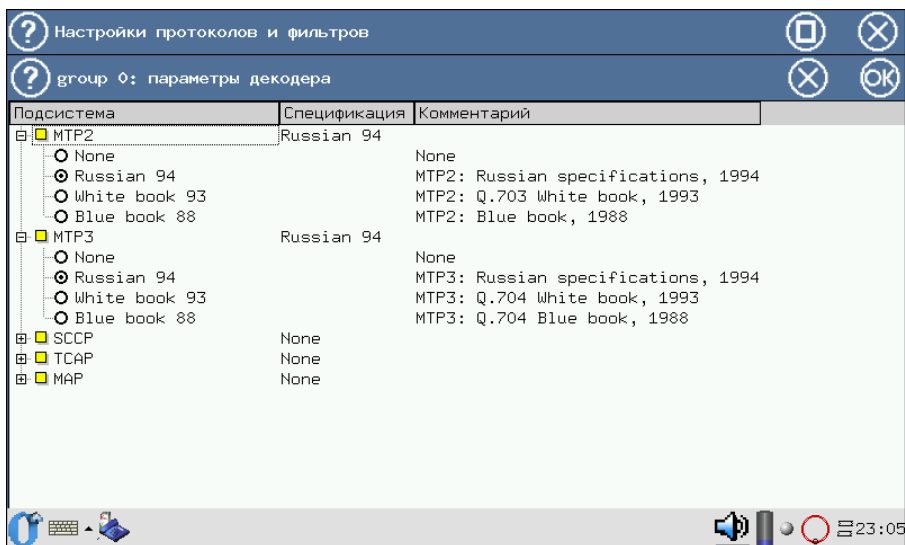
Настройки протоколов и фильтров

group 0: параметры декодера

OK

| Подсистема | Спецификация | Комментарий |
|---|---|---|
| MTP2 | Russian 94 | |
| None | | None |
| Russian 94 | | MTP2: Russian specifications, 1994 |
| White book 93 | | MTP2: Q.703 White book, 1993 |
| Blue book 88 | | MTP2: Blue book, 1988 |
| MTP3 | Russian 94 | |
| None | | None |
| Russian 94 | | MTP3: Russian specifications, 1994 |
| White book 93 | | MTP3: Q.704 White book, 1993 |
| Blue book 88 | | MTP3: Q.704 Blue book, 1988 |
| SCCP | None | |
| TCAP | None | |
| MAP | None | |

23:05